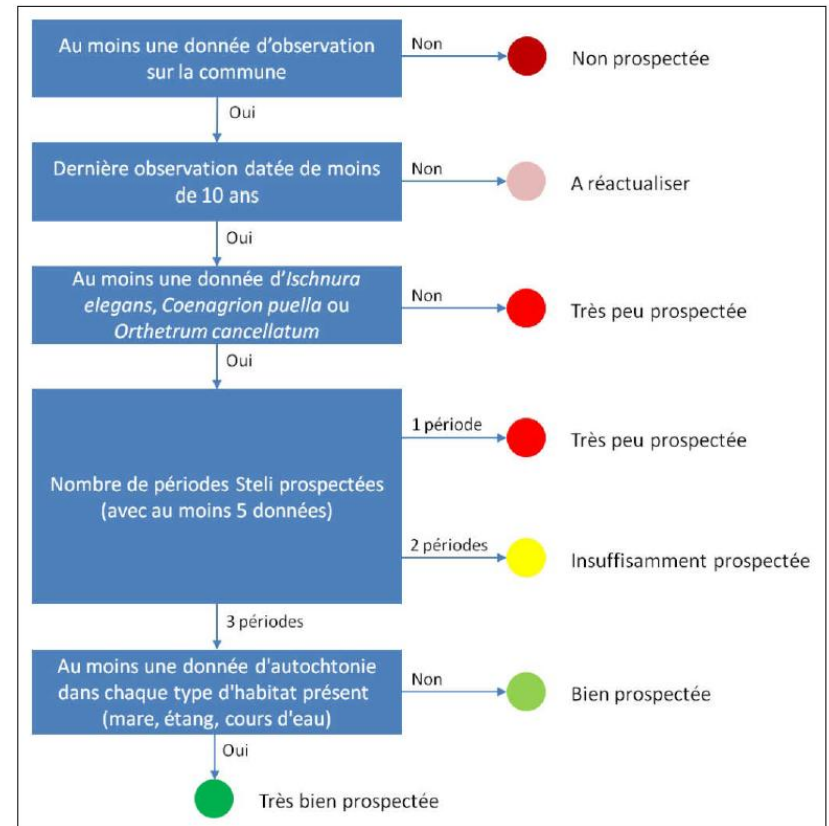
Au moins une donnée d'observation sur la commune

Non

Non prospectée

Oui

Dernière observation datée de moins de 10 ans

Non

A réactualiser

Oui

Au moins une donnée d'*Ischnura elegans*, *Coenagrion puella* ou *Orthetrum cancellatum*

Non

Très peu prospectée

Oui

Nombre de périodes Steli prospectées (avec au moins 5 données)

1 période

Très peu prospectée

2 périodes

Insuffisamment prospectée

3 périodes

Au moins une donnée d'autochtonie dans chaque type d'habitat présent (mare, étang, cours d'eau)

Non

Bien prospectée

Oui

Très bien prospectée